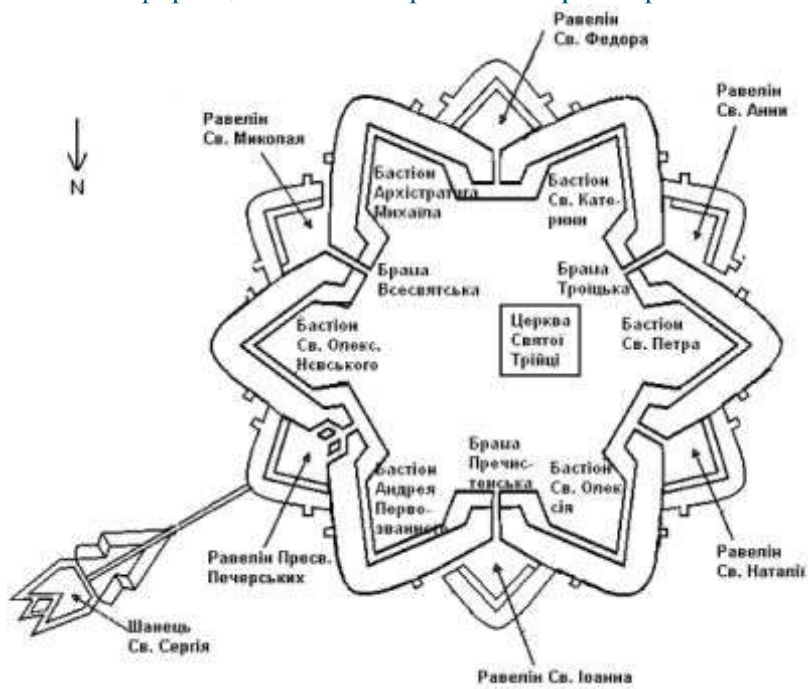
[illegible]

Равелін Св. Федора

Равелін Св. Анни

Равелін Св. Миколая

N

Бастіон Архістратига Михаїла

Бастіон Св. Катерини

Брама Всесвятська

Брама Троїцька

Бастіон Св. Олекс. Невського

Церква Святої Трійці

Бастіон Св. Петра

Брама Пречистенська

Бастіон Андрея Первозванного

Бастіон Св. Олексія

Равелін Пресв. Печерських

Равелін Св. Наталії

Шанець Св. Сергія

Равелін Св. Іоанна